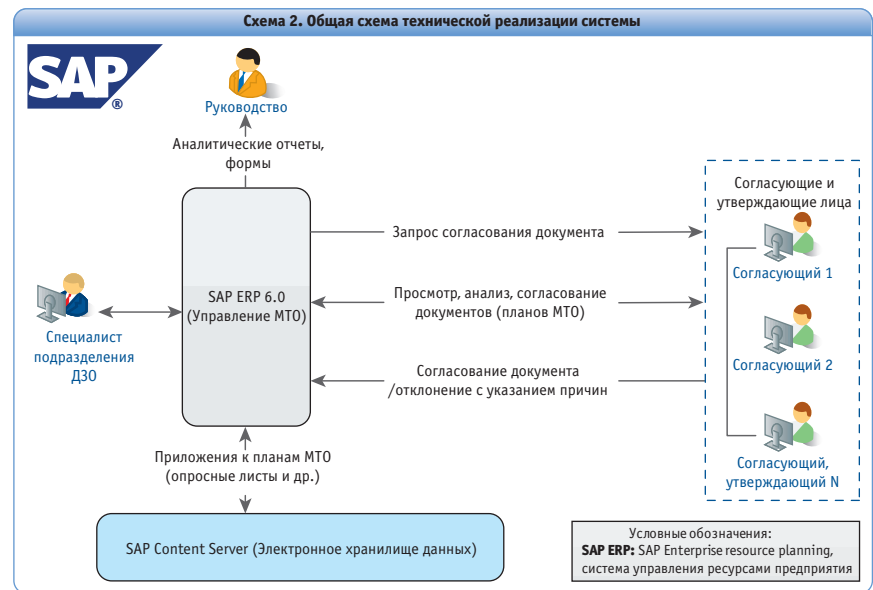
Схема 2. Общая схема технической реализации системы

SAP®

Руководство

Аналитические отчеты, формы

SAP ERP 6.0 (Управление МТО)

Специалист подразделения ДЗО

Запрос согласования документа

Просмотр, анализ, согласование документов (планов МТО)

Согласование документа /отклонение с указанием причин

Согласующие и утверждающие лица

Согласующий 1

Согласующий 2

Согласующий, утверждающий N

Приложения к планам МТО (опросные листы и др.)

SAP Content Server (Электронное хранилище данных)

Условные обозначения:
**SAP ERP:** SAP Enterprise resource planning, система управления ресурсами предприятия